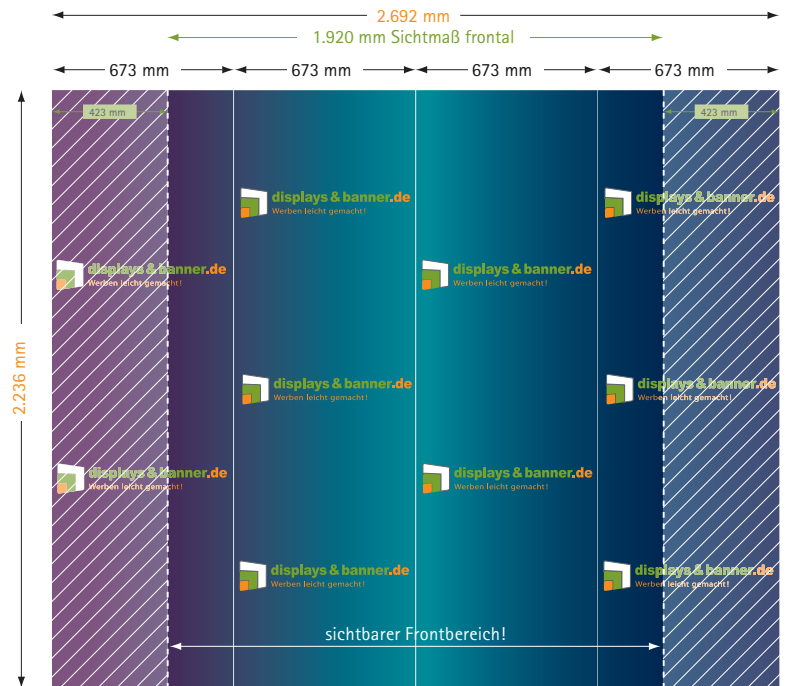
2.692 mm

1.920 mm Sichtmaß frontal

673 mm 673 mm 673 mm 673 mm

423 mm

423 mm

2.236 mm

displays&banner.de
Werben leicht gemacht!

displays&banner.de
Werben leicht gemacht!

displays&banner.de
Werben leicht gemacht!

displays&banner.de
Werben leicht gemacht!

displays&banner.de
Werben leicht gemacht!

displays&banner.de
Werben leicht gemacht!

displays&banner.de
Werben leicht gemacht!

displays&banner.de
Werben leicht gemacht!

displays&banner.de
Werben leicht gemacht!

displays&banner.de
Werben leicht gemacht!

sichtbarer Frontbereich!